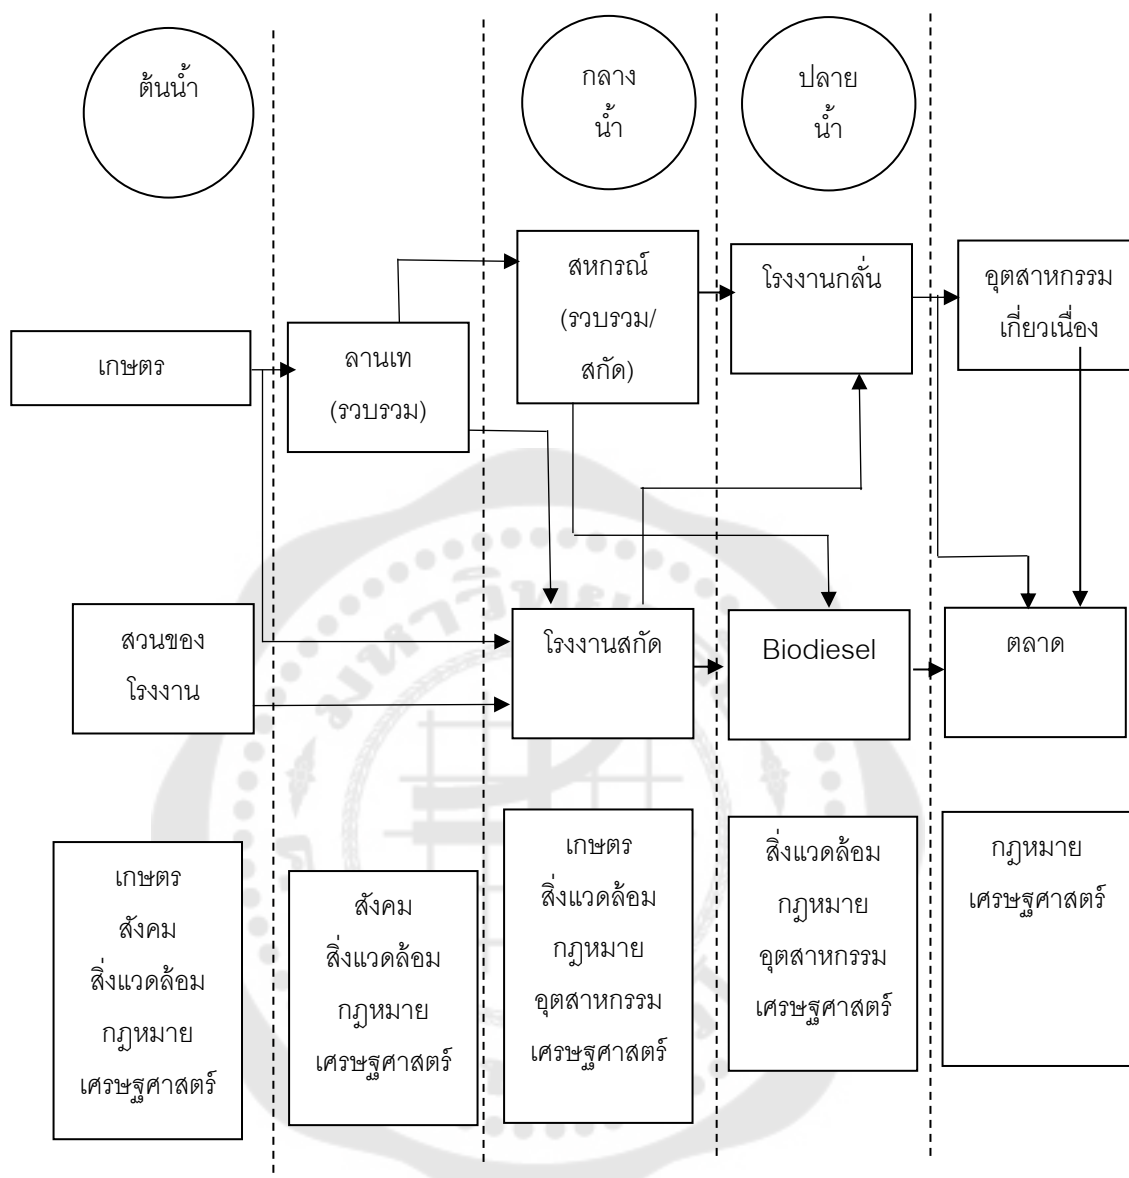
ต้นน้ำ

กลาง
น้ำ

ปลาย
น้ำ

สหกรณ์
(รวบรวม/
สกัด)

โรงงานกลั่น

อุตสาหกรรม
เกี่ยวเนื่อง

เกษตร

ลานเท
(รวบรวม)

สวนของ
โรงงาน

โรงงานสกัด

Biodiesel

ตลาด

เกษตร
สังคม
สิ่งแวดล้อม
กฎหมาย
เศรษฐศาสตร์

สังคม
สิ่งแวดล้อม
กฎหมาย
เศรษฐศาสตร์

เกษตร
สิ่งแวดล้อม
กฎหมาย
อุตสาหกรรม
เศรษฐศาสตร์

สิ่งแวดล้อม
กฎหมาย
อุตสาหกรรม
เศรษฐศาสตร์

กฎหมาย
เศรษฐศาสตร์